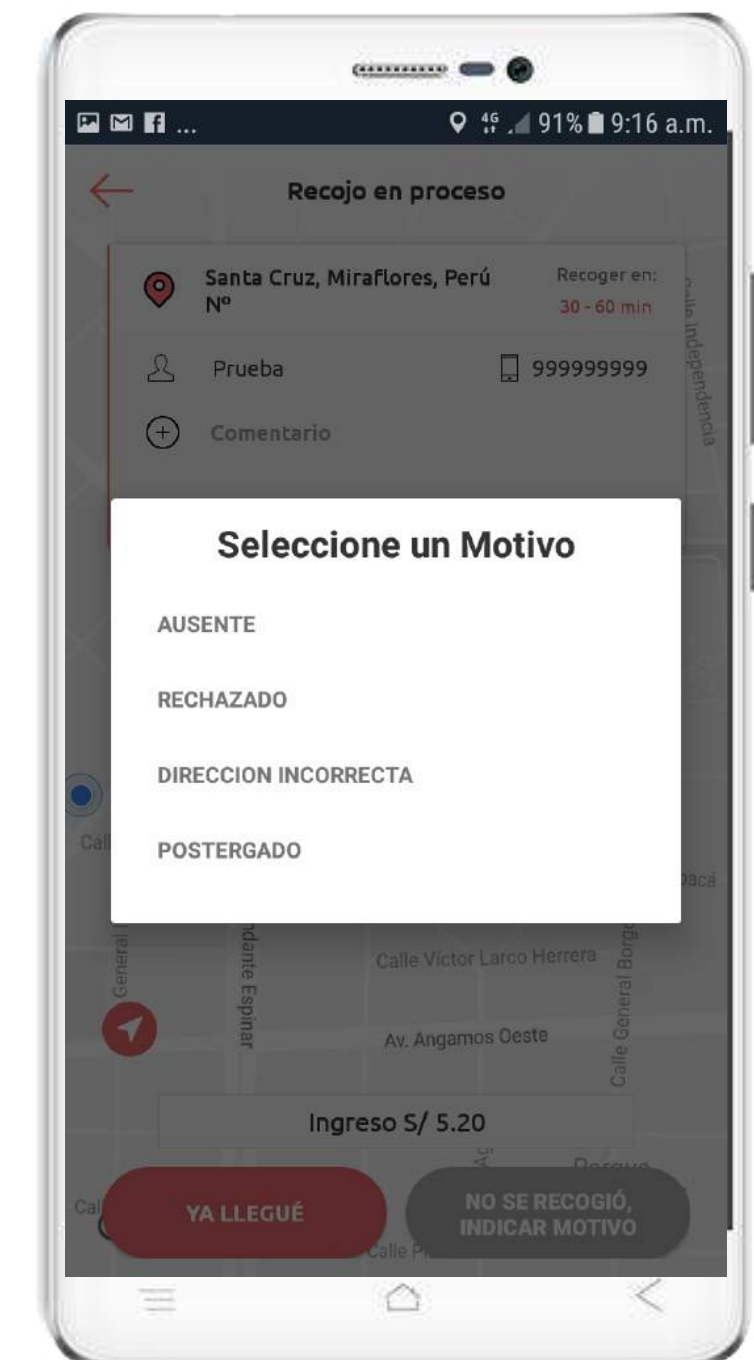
4G 91% 9:16 a.m.

Recojo en proceso

Santa Cruz, Miraflores, Perú Nº

Recoger en:
30 - 60 min

Calle Independencia

Prueba

999999999

Comentario

Seleccione un Motivo

AUSENTE

RECHAZADO

DIRECCION INCORRECTA

POSTERGADO

Cal

pacá

General

ndante Espinar

Calle Víctor Larco Herrera

Calle General Borgo

Av. Angamos Oeste

Ingreso S/ 5.20

Parque

Cal

YA LLEGUÉ

Calle P

NO SE RECOGIÓ, INDICAR MOTIVO